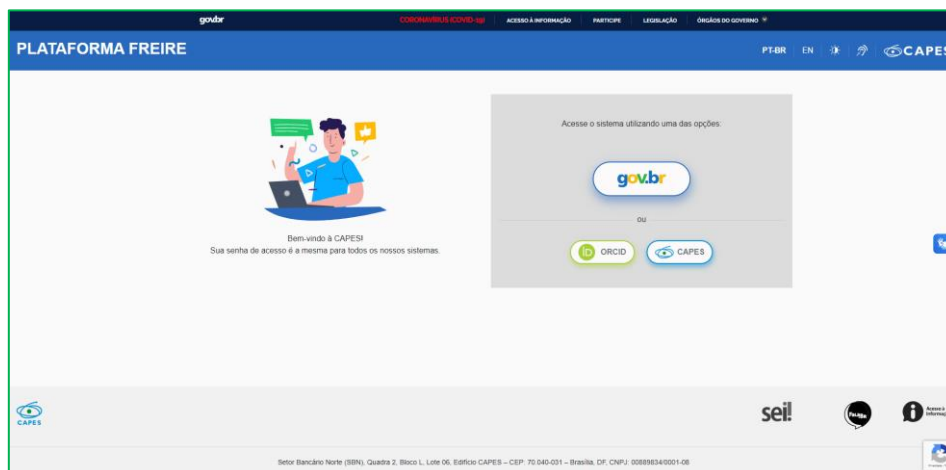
gov.br

CORONAVIRUS (COVID-19) | ACESSO À INFORMAÇÃO | PARTICIPE | LEGISLAÇÃO | ÓRGÃOS DO GOVERNO

PLATAFORMA FREIRE

PT-BR EN CAPES

Bem-vindo à CAPES!
Sua senha de acesso é a mesma para todos os nossos sistemas.

Acesse o sistema utilizando uma das opções:

gov.br

ou

ORCID

CAPES

CAPES

sei!

Acesso à Informação

Setor Bancário Norte (SBN), Quadra 2, Bloco L, Lote 06, Edifício CAPES – CEP: 70.040-031 – Brasília, DF, CNPJ: 00889834/0001-08